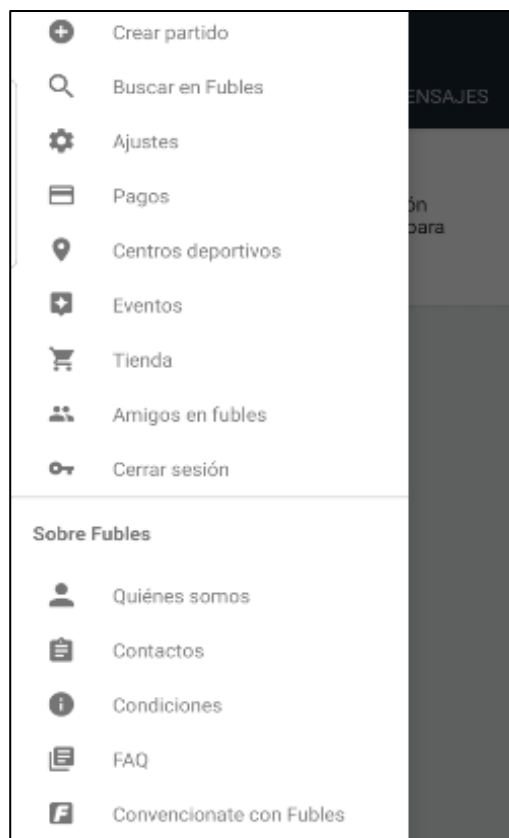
Crear partido
Buscar en Fubles
Ajustes
Pagos
Centros deportivos
Eventos
Tienda
Amigos en fubles
Cerrar sesión

ENSAJES
ón
para

Sobre Fubles

Quiénes somos
Contactos
Condiciones
FAQ
Convencionate con Fubles